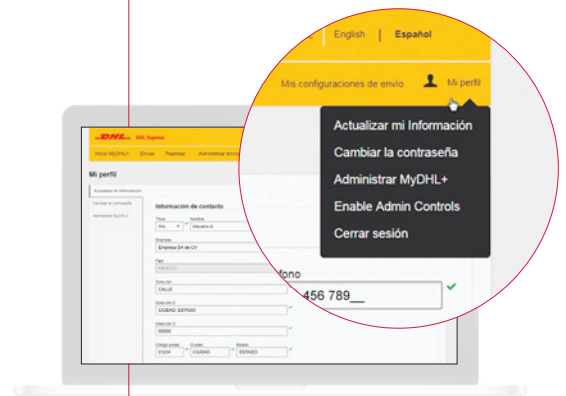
English | Español

Mis configuraciones de envío Mi perfil

Actualizar mi Información
Cambiar la contraseña
Administrar MyDHL+
Enable Admin Controls
Cerrar sesión

DHL DHL Express

Inicio MyDHL+ Enviar Rastrear Administrar envío

Mi perfil

Actualizar mi Información
Cambiar la contraseña
Administrar MyDHL+

Información de contacto

Título Nombre
Mr. Usuario A

Empresa
Empresa SA de CV

País
MEXICO

Dirección
CALLE

Dirección 2
CIUDAD, ESTADO

Dirección 3
00000

Código postal Ciudad Estado
01234 CIUDAD ESTADO

fono
456 789__